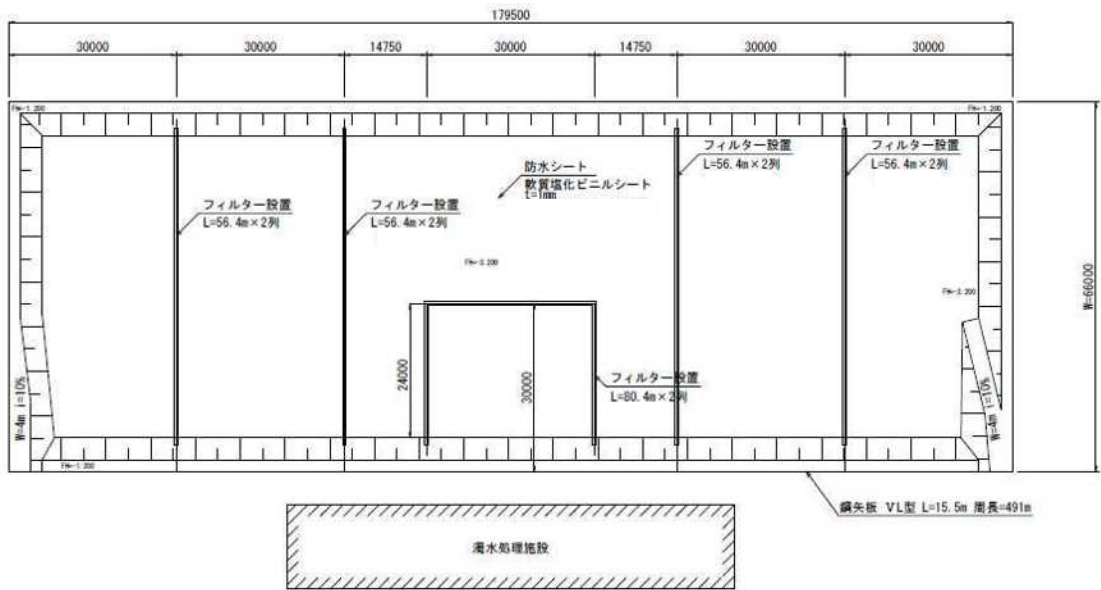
179500

30000 30000 14750 30000 14750 30000 30000

FH=1.200 FH=1.200

防水シート
軟質塩化ビニルシート
t=1mm

フィルター設置
L=56.4m×2列

フィルター設置
L=56.4m×2列

フィルター設置
L=56.4m×2列

フィルター設置
L=56.4m×2列

FH=3.200

FH=3.200

24000

30000

フィルター設置
L=80.4m×2列

W=4m i=10%

W=4m i=10%

FH=1.200

W=66000

鋼矢板 VL型 L=15.5m 周長=491m

濁水処理施設